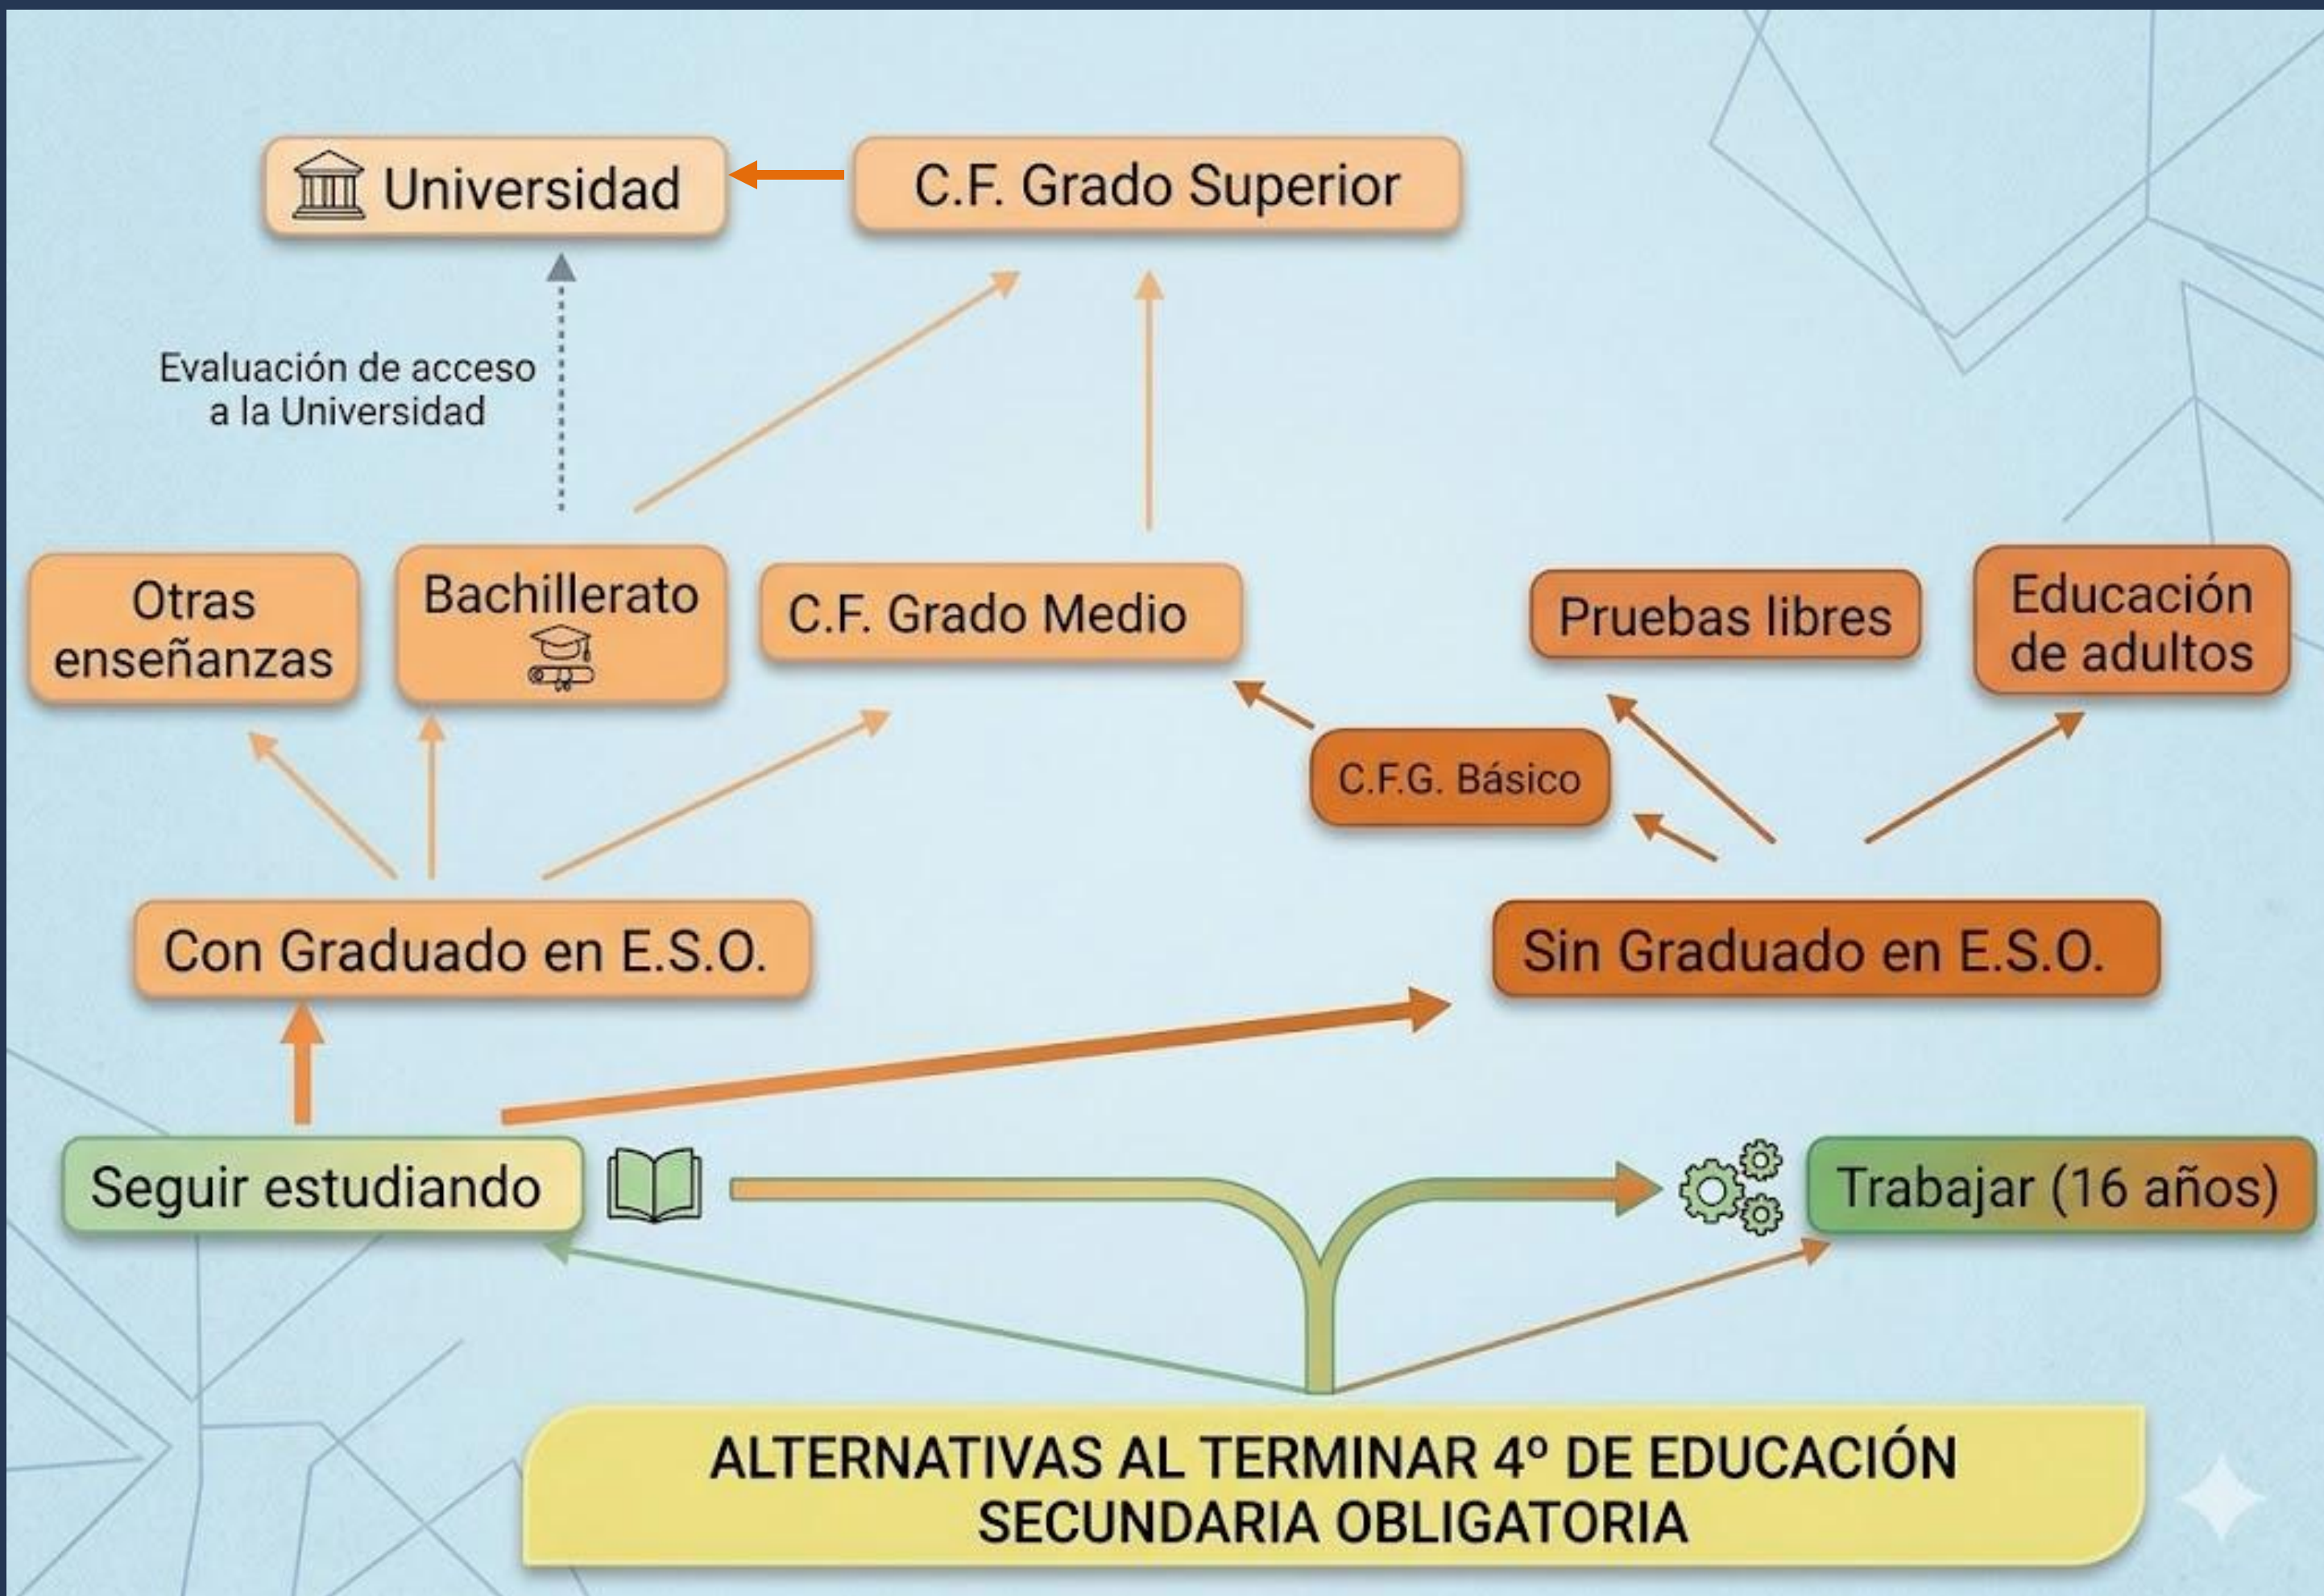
Universidad

C.F. Grado Superior

Evaluación de acceso a la Universidad

Otras enseñanzas

Bachillerato

C.F. Grado Medio

Pruebas libres

Educación de adultos

C.F.G. Básico

Con Graduado en E.S.O.

Sin Graduado en E.S.O.

Seguir estudiando

Trabajar (16 años)

ALTERNATIVAS AL TERMINAR 4º DE EDUCACIÓN SECUNDARIA OBLIGATORIA